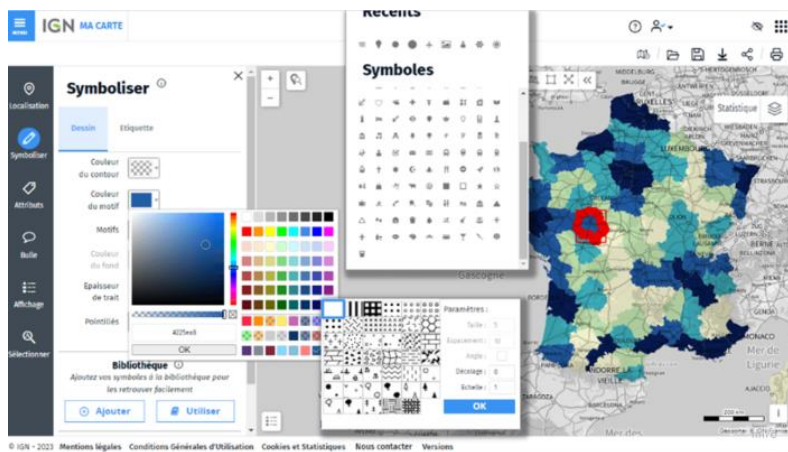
MENU IGN MA CARTE

Récents

Symboles

Symboliser ⓘ

Dessin Etiquette

Couleur du contour

Couleur du motif

Motifs

Couleur du fond

Epaisseur de trait

Pointillés

4025ea5

OK

Bibliothèque ⓘ

Ajoutez vos symboles à la bibliothèque pour les retrouver facilement

Ajouter Utiliser

Localisation

Symboliser

Attributs

Bulle

Affichage

Sélectionner

Paramètres :

Taille : 5

Espacement : 10

Angle :

Décalage : 0

Echelle : 1

OK

Statistique

Gascogne

MIDDELBURG

LUXEMBOURG

MONACO

Mer de Ligurie

200 km

© IGN - 2023 Mentions légales Conditions Générales d'Utilisation Cookies et Statistiques Nous contacter Versions